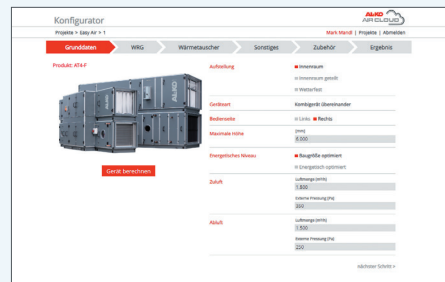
Konfigurator

AL-KO AIR CLOUD

Projekte > Easy Air > 1

Mark Mandl | Projekte | Abmelden

Grunddaten

WRG

Wärmetauscher

Sonstiges

Zubehör

Ergebnis

Produkt: AT4-F

Gerät berechnen

Aufstellung

Innenraum

Innenraum gereckt

Wetterfest

Gerätsart

Kombigerät übereinander

Bedienseite

Links

Rechts

Maximale Höhe

[mm]

6.000

Energetisches Niveau

Baugröße optimiert

Energetisch optimiert

Zuluft

Luftmenge [m³/h]

1.500

Externe Pressung [Pa]

300

Abluft

Luftmenge [m³/h]

1.500

Externe Pressung [Pa]

220

nächster Schritt >